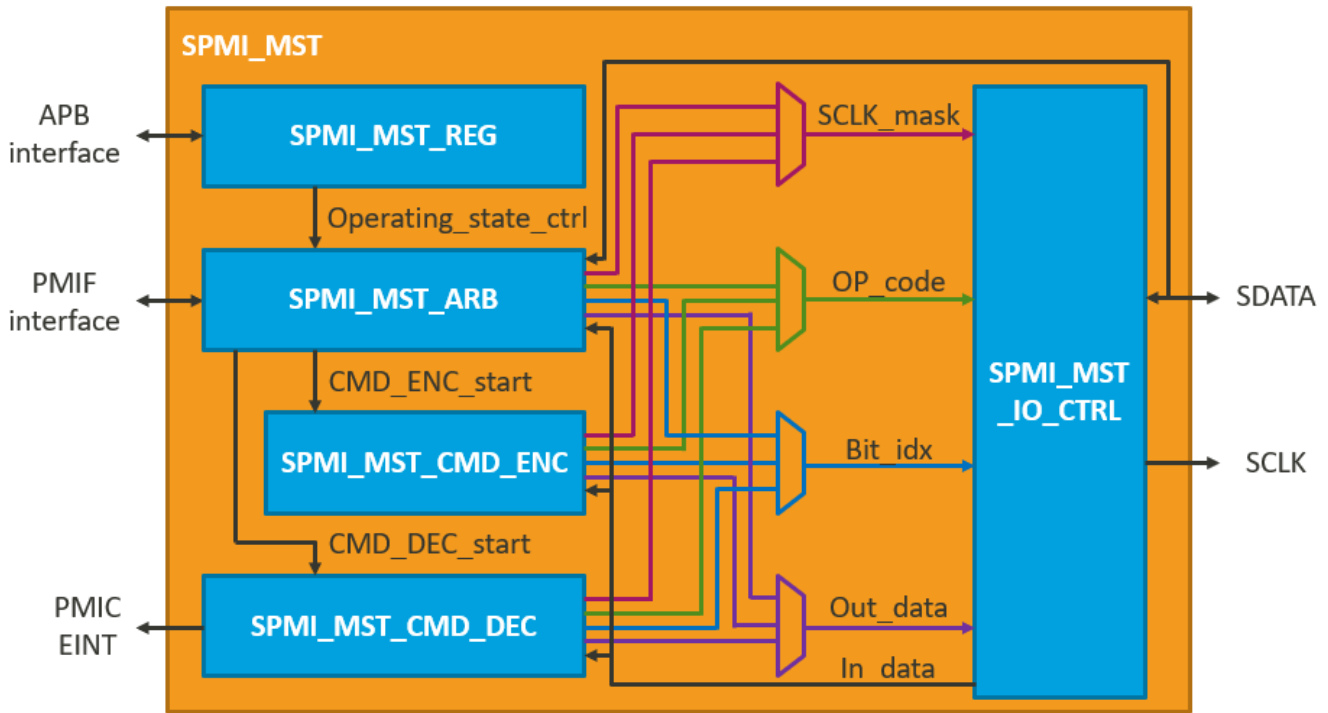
SPMI_MST

APB interface

SPMI_MST_REG

Operating_state_ctrl

PMIF interface

SPMI_MST_ARB

CMD_ENC_start

SPMI_MST_CMD_ENC

CMD_DEC_start

PMIC EINT

SPMI_MST_CMD_DEC

SCLK_mask

OP_code

Bit_idx

Out_data

In_data

SPMI_MST _IO_CTRL

SDATA

SCLK